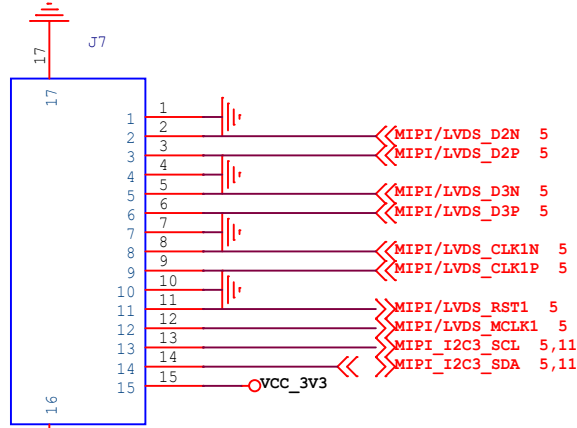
17
J7
17
1
2
3
4
5
6
7
8
9
10
11
12
13
14
15
16
1
2
3
4
5
6
7
8
9
10
11
12
13
14
15
MIPI/LVDS_D2N 5
MIPI/LVDS_D2P 5
MIPI/LVDS_D3N 5
MIPI/LVDS_D3P 5
MIPI/LVDS_CLK1N 5
MIPI/LVDS_CLK1P 5
MIPI/LVDS_RST1 5
MIPI/LVDS_MCLK1 5
MIPI_I2C3_SCL 5,11
MIPI_I2C3_SDA 5,11
VCC_3V3